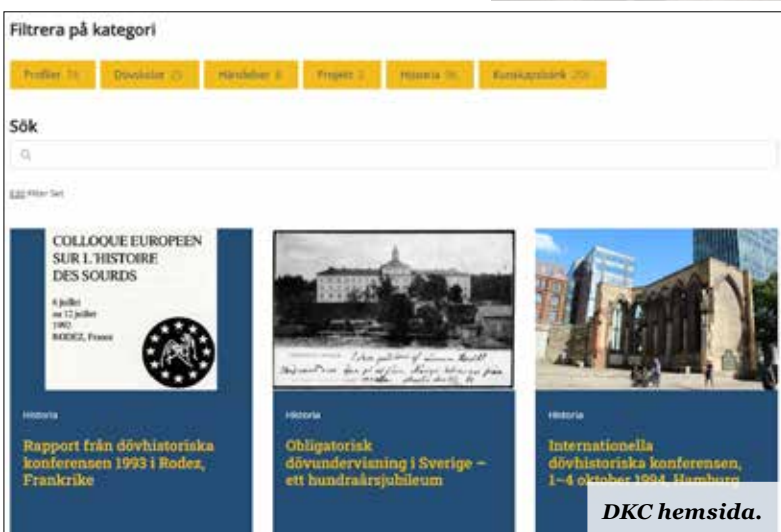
Filtrera på kategori

Profiler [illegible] Dövskolor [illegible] Händelser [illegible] Projekt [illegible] Historia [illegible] Kunskapsbank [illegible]

Sök

Edit Filter Set

COLLOQUE EUROPEEN SUR L'HISTOIRE DES SOURDS

6 juillet au 12 juillet 1993 RODEZ, France

Historia

Rapport från dövhistoriska konferensen 1993 i Rodez, Frankrike

Historia

Obligatorisk dövundervisning i Sverige – ett hundraårsjubileum

Historia

Internationella dövhistoriska konferensen, 1–4 oktober 1994, Hamburg

DKC hemsida.